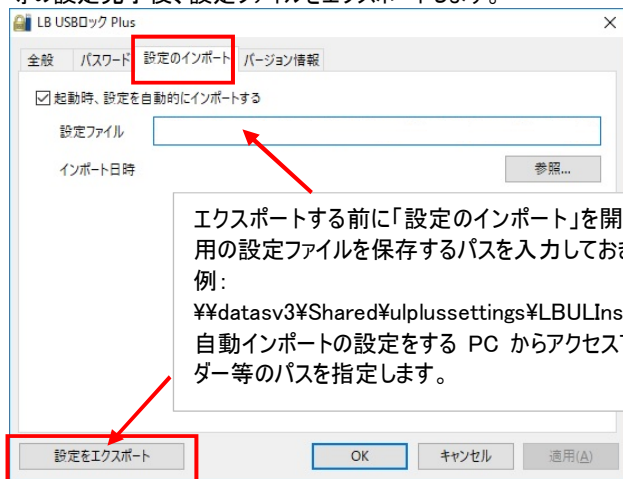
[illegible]

LB USBロック Plus

全般　パスワード　設定のインポート　バージョン情報

☑ 起動時、設定を自動的にインポートする

設定ファイル

インポート日時

参照...

エクスポートする前に「設定のインポート」を開
用の設定ファイルを保存するパスを入力してお
例：
¥¥datasv3¥Shared¥ulplussettings¥LBULIns
自動インポートの設定をする PC からアクセス
ダー等のパスを指定します。

設定をエクスポート

OK

キャンセル

適用(A)